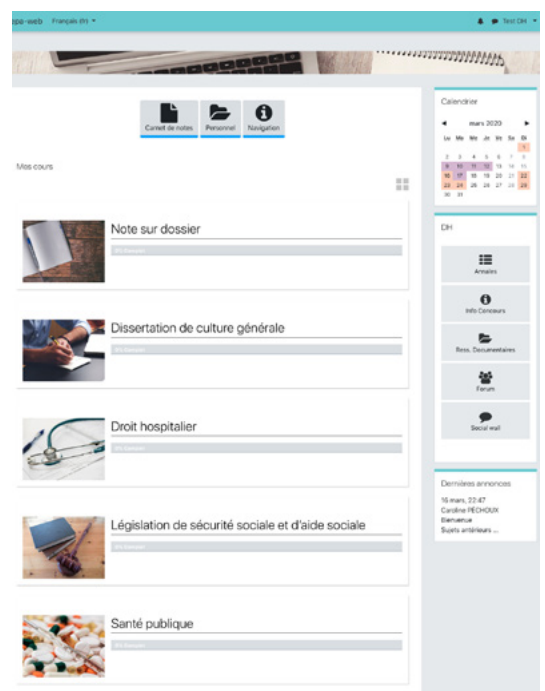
ppe-web Français (fr) ▾

Test DH ▾

Carnet de notes | Personnel | Navigation

Mes cours

Note sur dossier

Dissertation de culture générale

Droit hospitalier

Législation de sécurité sociale et d'aide sociale

Santé publique

Calendrier

◄ mars 2020 ►

| Lu | Ma | Me | Je | Ve | Sa | Di |
|---|---|---|---|---|---|---|
| | | | | | | 1 |
| 2 | 3 | 4 | 5 | 6 | 7 | 8 |
| 9 | 10 | 11 | 12 | 13 | 14 | 15 |
| 16 | 17 | 18 | 19 | 20 | 21 | 22 |
| 23 | 24 | 25 | 26 | 27 | 28 | 29 |
| 30 | 31 | | | | | |

DH

Annales

Info Concours

Ress. Documentaires

Forum

Social wall

Dernières annonces

16 mars, 22:47
Caroline PÉCHOUX
Bienvenue
Sujets antérieurs ...